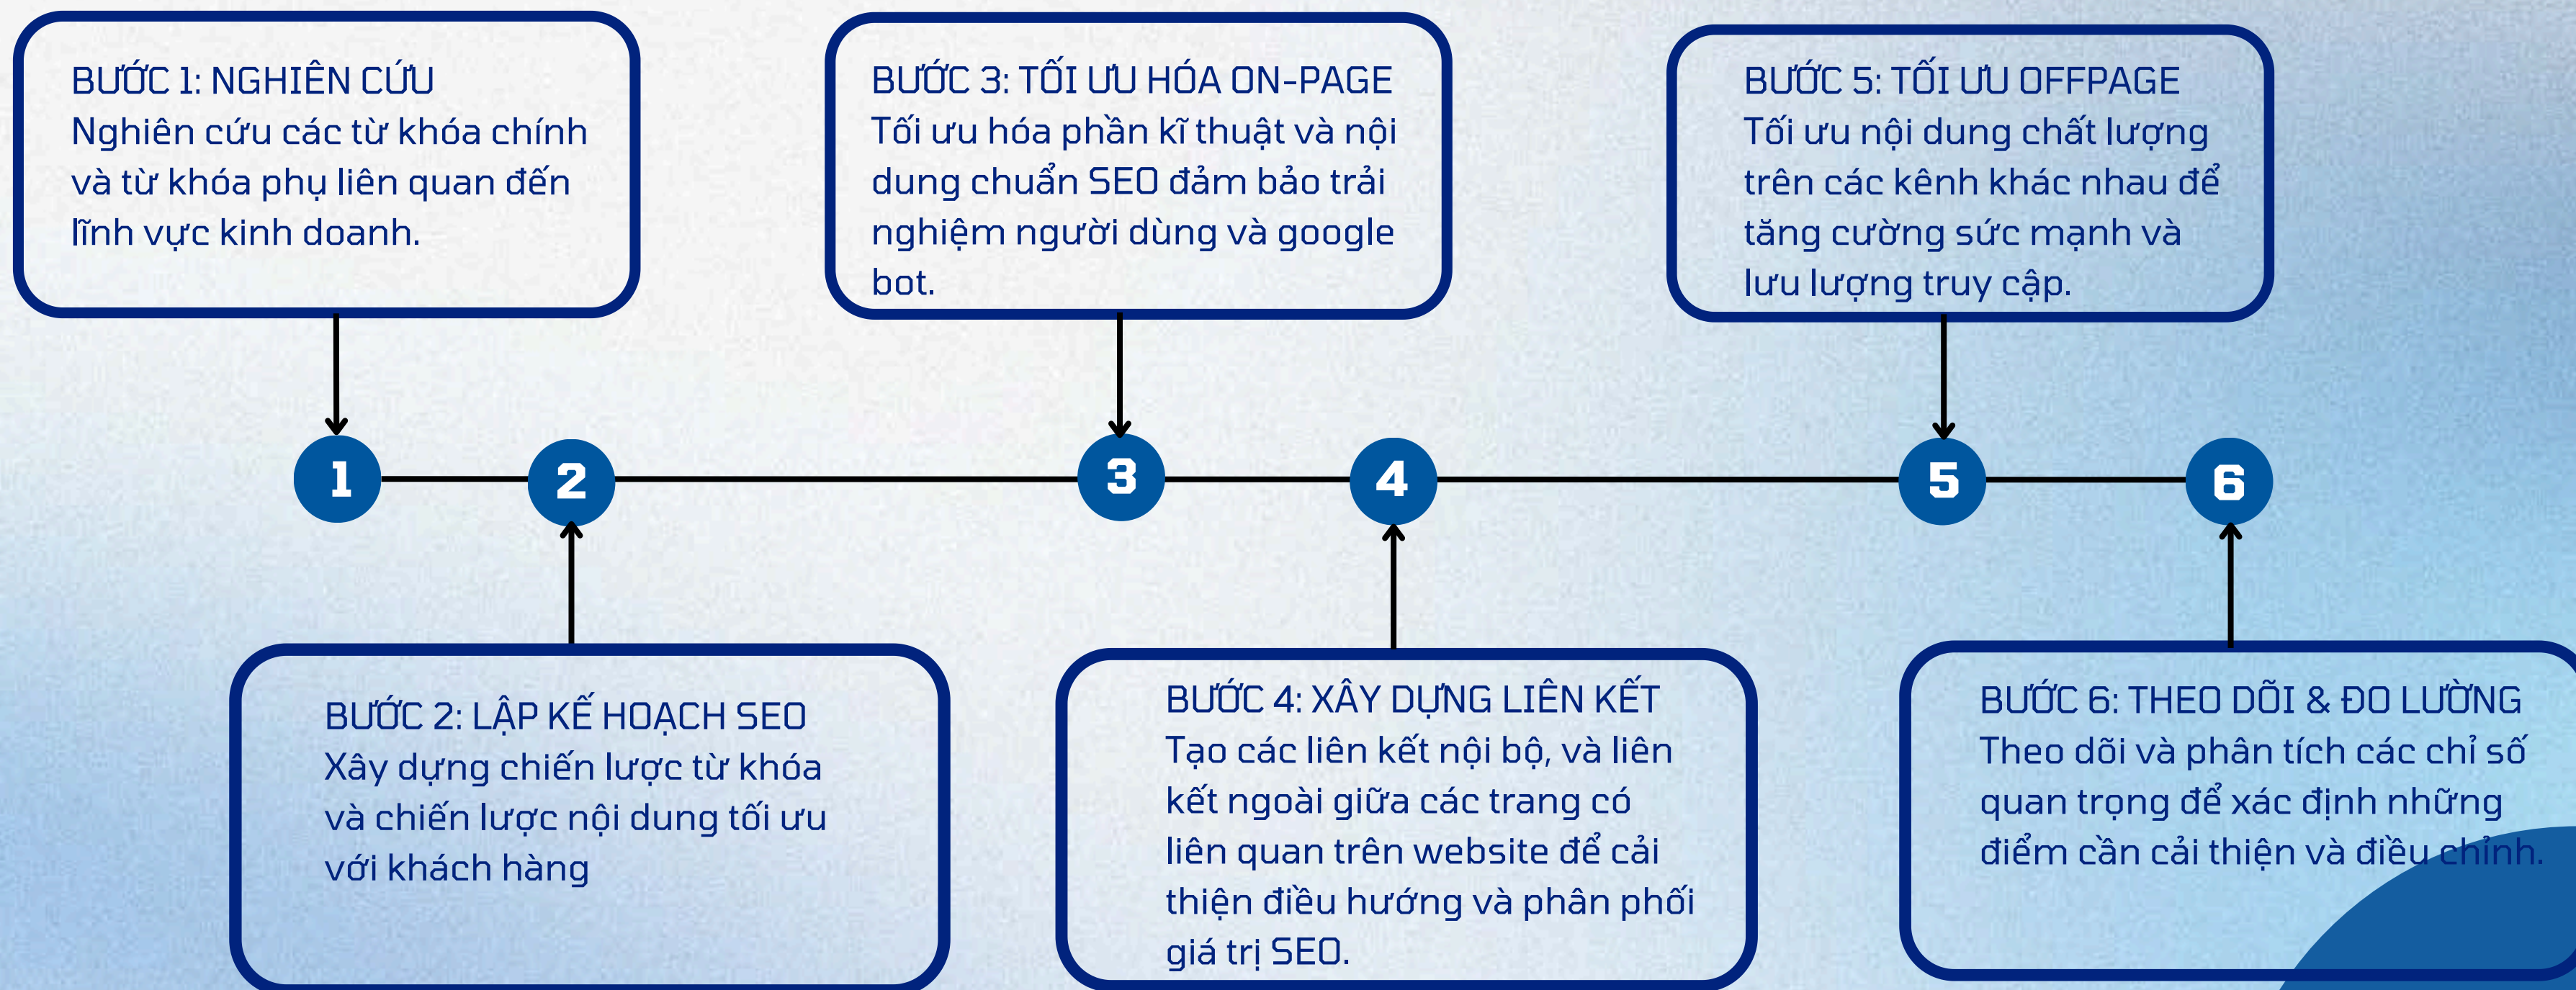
BƯỚC 1: NGHIÊN CỨU
Nghiên cứu các từ khóa chính và từ khóa phụ liên quan đến lĩnh vực kinh doanh.

BƯỚC 3: TỐI ƯU HÓA ON-PAGE
Tối ưu hóa phần kĩ thuật và nội dung chuẩn SEO đảm bảo trải nghiệm người dùng và google bot.

BƯỚC 5: TỐI ƯU OFFPAGE
Tối ưu nội dung chất lượng trên các kênh khác nhau để tăng cường sức mạnh và lưu lượng truy cập.

1

2

3

4

5

6

BƯỚC 2: LẬP KẾ HOẠCH SEO
Xây dựng chiến lược từ khóa và chiến lược nội dung tối ưu với khách hàng

BƯỚC 4: XÂY DỰNG LIÊN KẾT
Tạo các liên kết nội bộ, và liên kết ngoài giữa các trang có liên quan trên website để cải thiện điều hướng và phân phối giá trị SEO.

BƯỚC 6: THEO DÕI & ĐO LƯỜNG
Theo dõi và phân tích các chỉ số quan trọng để xác định những điểm cần cải thiện và điều chỉnh.